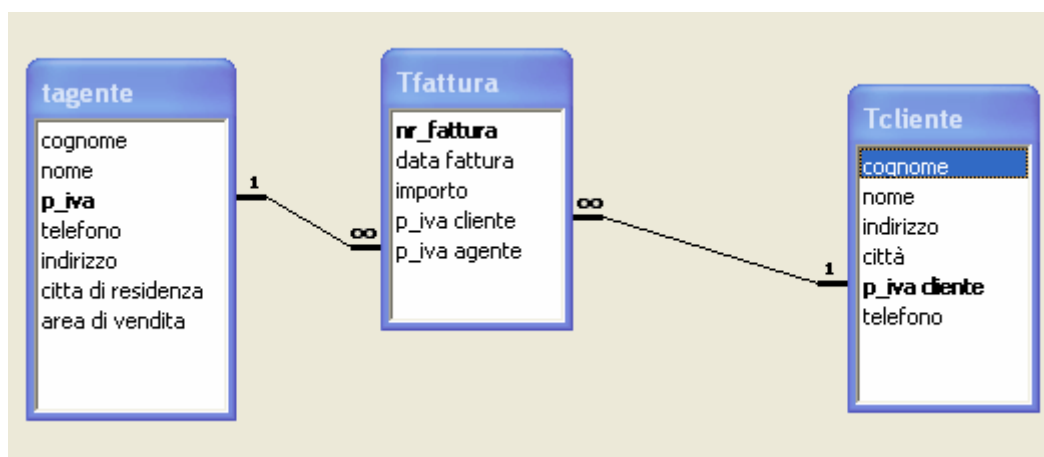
tagente
cognome
nome
p_iva
telefono
indirizzo
citta di residenza
area di vendita

1

∞

Tfattura
nr_fattura
data fattura
importo
p_iva cliente
p_iva agente

∞

1

Tcliente
cognome
nome
indirizzo
città
p_iva cliente
telefono